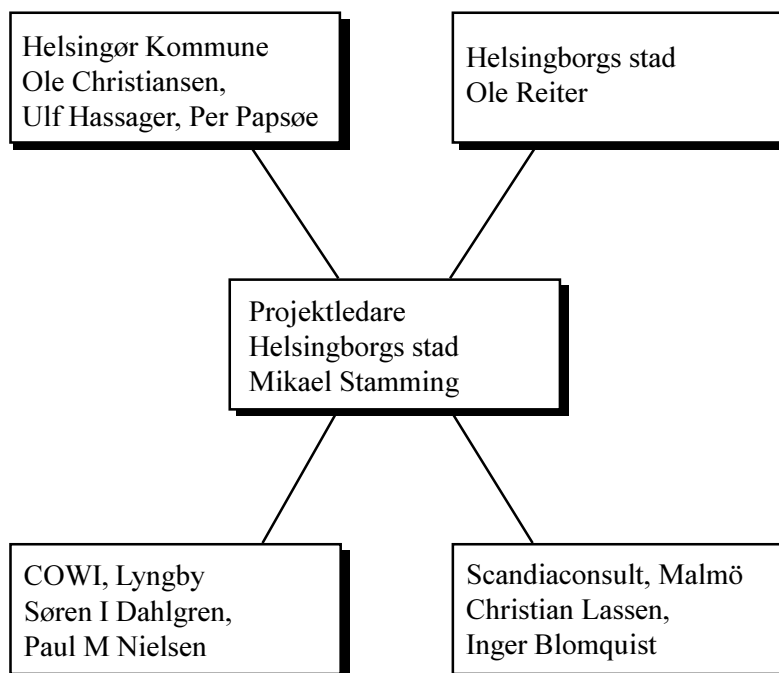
Helsingør Kommune
Ole Christiansen,
Ulf Hassager, Per Papsøe

Helsingborgs stad
Ole Reiter

Projektledare
Helsingborgs stad
Mikael Stamming

COWI, Lyngby
Søren I Dahlgren,
Paul M Nielsen

Scandiaconsult, Malmö
Christian Lassen,
Inger Blomquist